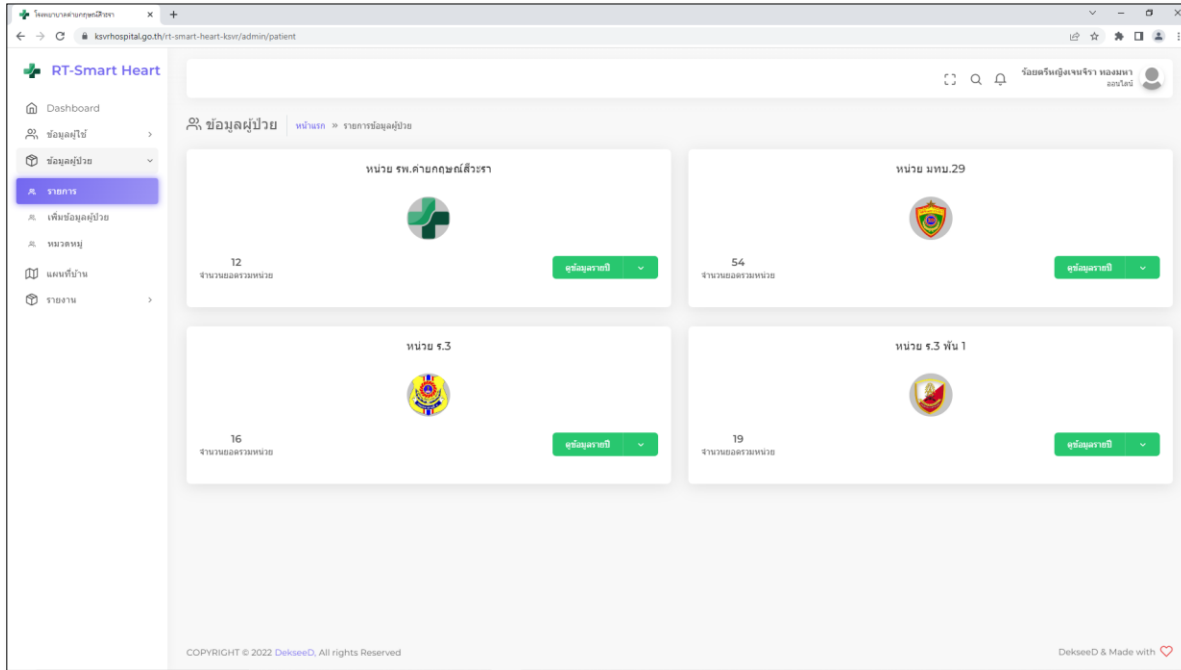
โรงพยาบาลค่ายกฤษณ์สีวะรา ×
ksvrhospital.go.th/rt-smart-heart-ksvr/admin/patient

RT-Smart Heart

ร้อยตรีหญิงเจนจิรา ทองมหา
ออนไลน์

Dashboard
ข้อมูลผู้ใช้
ข้อมูลผู้ป่วย
รายการ
เพิ่มข้อมูลผู้ป่วย
หมวดหมู่
แผนที่บ้าน
รายงาน

ข้อมูลผู้ป่วย | หน้าแรก » รายการข้อมูลผู้ป่วย

หน่วย รพ.ค่ายกฤษณ์สีวะรา
12
จำนวนยอดรวมหน่วย
ดูข้อมูลรายปี

หน่วย มทบ.29
54
จำนวนยอดรวมหน่วย
ดูข้อมูลรายปี

หน่วย ร.3
16
จำนวนยอดรวมหน่วย
ดูข้อมูลรายปี

หน่วย ร.3 พัน 1
19
จำนวนยอดรวมหน่วย
ดูข้อมูลรายปี

COPYRIGHT © 2022 DekseeD, All rights Reserved

DekseeD & Made with